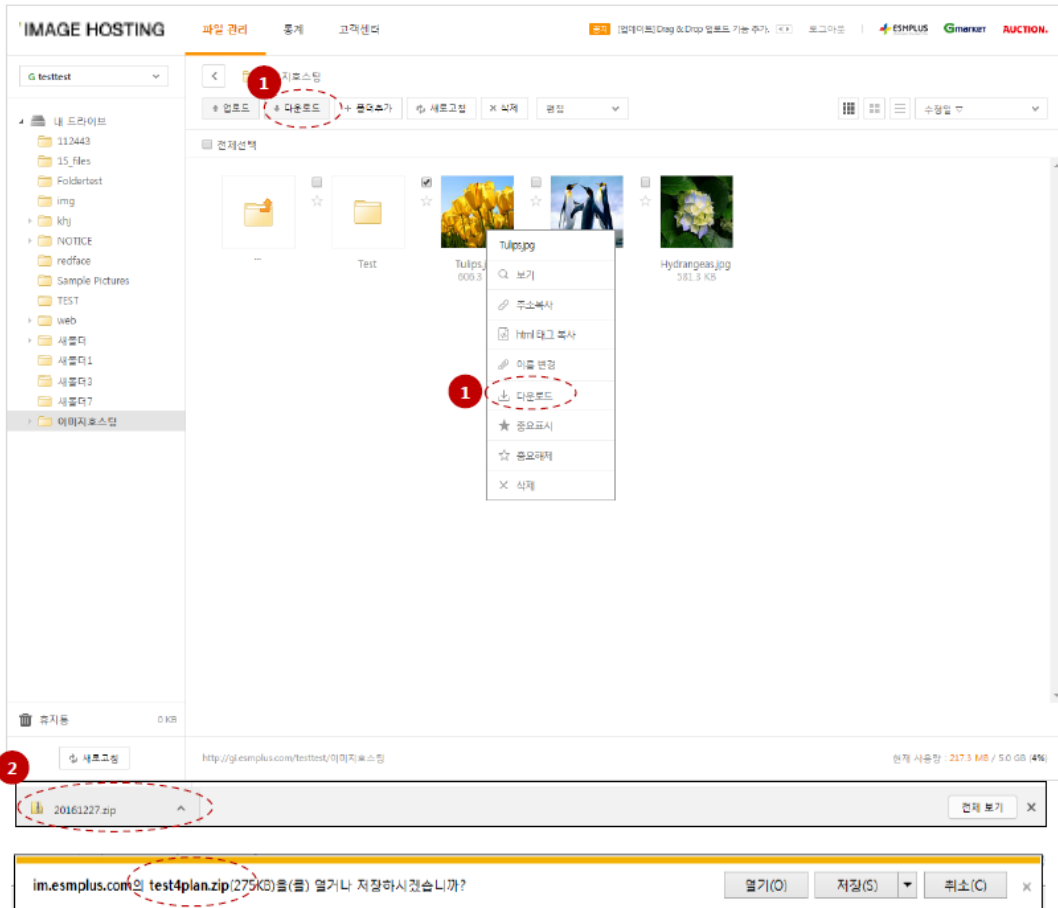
IMAGE HOSTING
파일 관리
통계
고객센터
공지 [업데이트] Drag & Drop 업로드 기능 추가
로그아웃
ESMPLUS Gmarket AUCTION.

G testtest

내 드라이브
112443
15_files
Foldertest
img
khj
NOTICE
redface
Sample Pictures
TEST
web
새폴더
새폴더1
새폴더3
새폴더7
이미지호스팅

1
이미지호스팅
업로드
다운로드
폴더추가
새로고침
삭제
편집
수정일

전체선택

..
Test
Tulips.jpg
608.3
Hydrangeas.jpg
581.3 KB

Tulips.jpg
보기
주소복사
html 태그 복사
이름 변경
1
다운로드
중요표시
중요해제
삭제

휴지통 0 KB
새로고침
http://gi.esmplus.com/testtest/이미지호스팅
현재 사용량 : 217.3 MB / 5.0 GB (4%)

2
20161227.zip
전체 보기

im.esmplus.com의 test4plan.zip(275KB)을(를) 열거나 저장하시겠습니까?
열기(O)
저장(S)
취소(C)